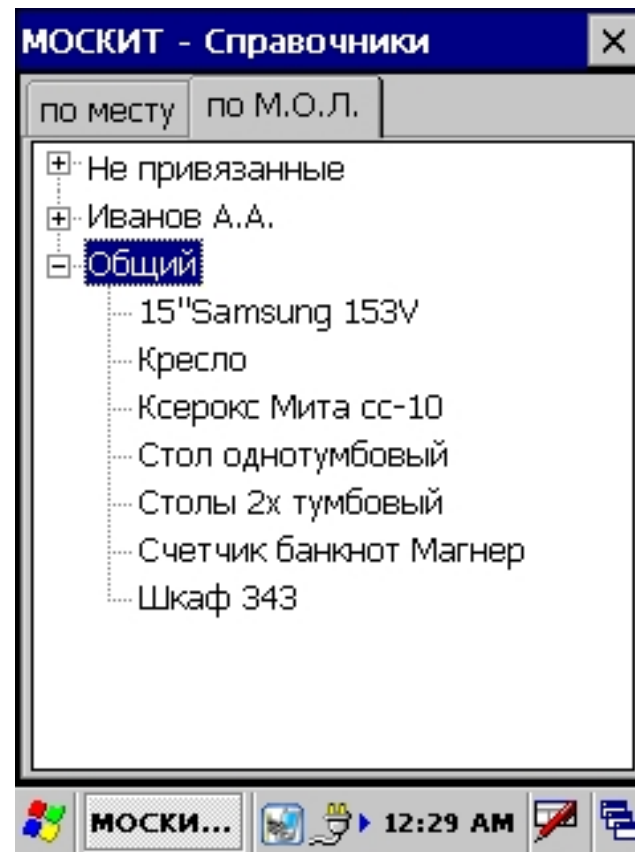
МОСКИТ - Справочники ×

по месту | по М.О.Л.

Не привязанные
Иванов А.А.
Общий
15"Samsung 153V
Кресло
Ксерокс Мита cc-10
Стол однотумбовый
Столы 2х тумбовый
Счетчик банкнот Магнер
Шкаф 343

МОСКИ... 12:29 AM